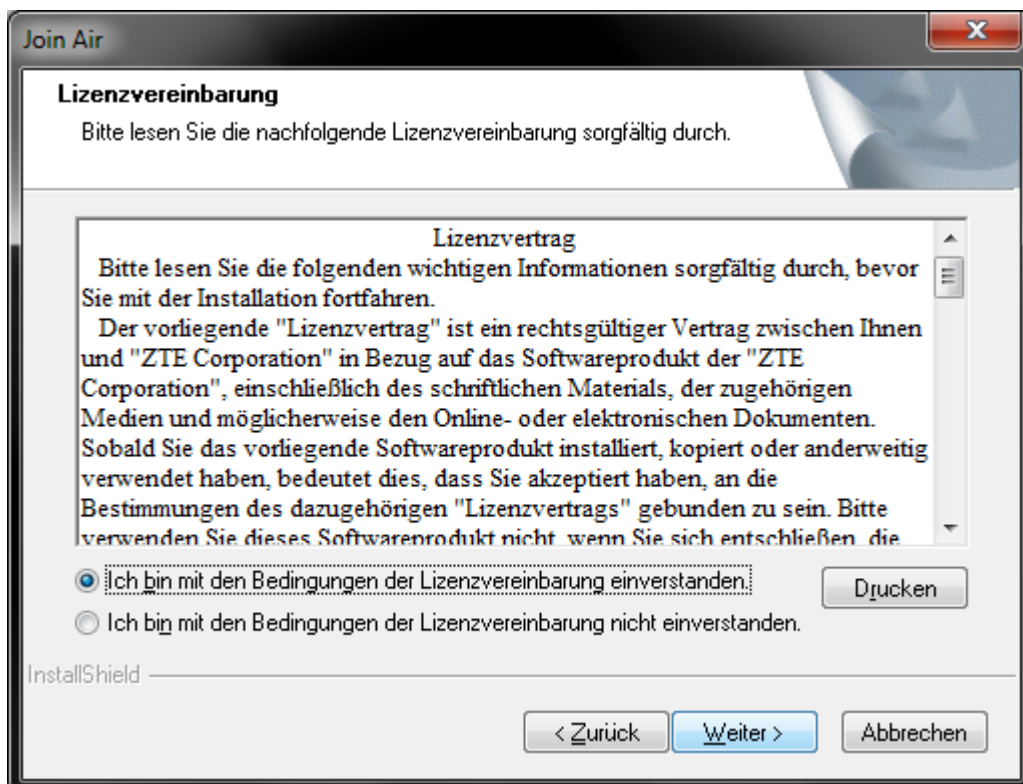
Join Air

Lizenzvereinbarung

Bitte lesen Sie die nachfolgende Lizenzvereinbarung sorgfältig durch.

Lizenzvertrag

Bitte lesen Sie die folgenden wichtigen Informationen sorgfältig durch, bevor Sie mit der Installation fortfahren.

Der vorliegende "Lizenzvertrag" ist ein rechtsgültiger Vertrag zwischen Ihnen und "ZTE Corporation" in Bezug auf das Softwareprodukt der "ZTE Corporation", einschließlich des schriftlichen Materials, der zugehörigen Medien und möglicherweise den Online- oder elektronischen Dokumenten. Sobald Sie das vorliegende Softwareprodukt installiert, kopiert oder anderweitig verwendet haben, bedeutet dies, dass Sie akzeptiert haben, an die Bestimmungen des dazugehörigen "Lizenzvertrags" gebunden zu sein. Bitte verwenden Sie dieses Softwareprodukt nicht, wenn Sie sich entschließen, die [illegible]

Ich bin mit den Bedingungen der Lizenzvereinbarung einverstanden.

Drucken

Ich bin mit den Bedingungen der Lizenzvereinbarung nicht einverstanden.

InstallShield

< Zurück

Weiter >

Abbrechen